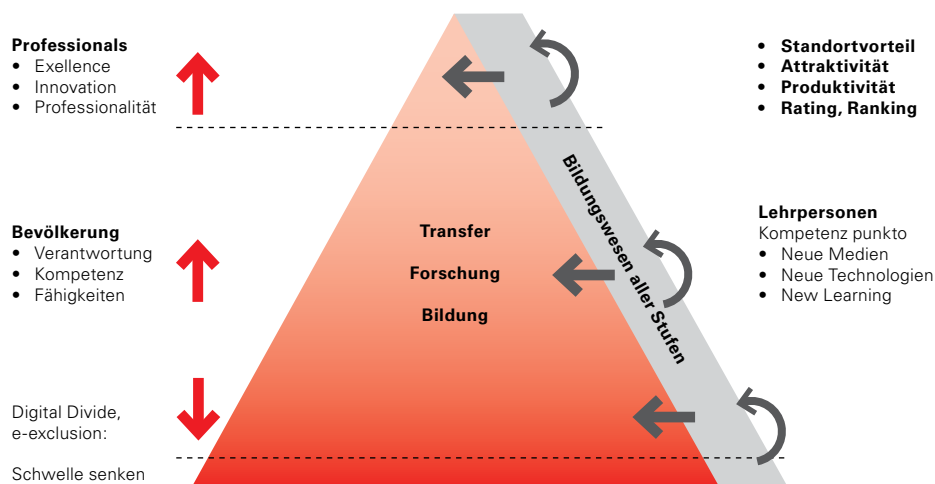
Professionals
• Exellence
• Innovation
• Professionalität

• Standortvorteil
• Attraktivität
• Produktivität
• Rating, Ranking

Bildungswesen aller Stufen

Bevölkerung
• Verantwortung
• Kompetenz
• Fähigkeiten

Transfer
Forschung
Bildung

Lehrpersonen
Kompetenz punkto
• Neue Medien
• Neue Technologien
• New Learning

Digital Divide, e-exclusion:

Schwelle senken